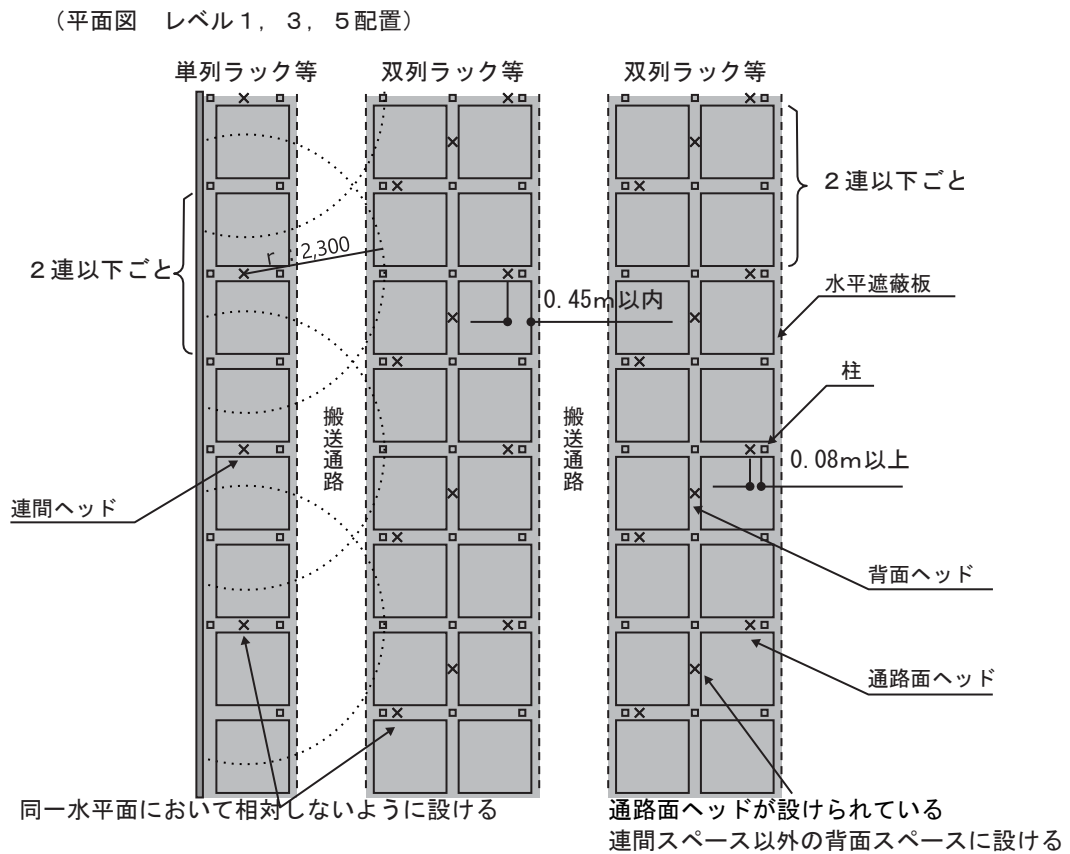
（平面図　レベル１，３，５配置）

単列ラック等

双列ラック等

双列ラック等

２連以下ごと

r 2,300

２連以下ごと

0.45m以内

水平遮蔽板

柱

搬送通路

搬送通路

0.08m以上

連間ヘッド

背面ヘッド

通路面ヘッド

同一水平面において相対しないように設ける

通路面ヘッドが設けられている
連間スペース以外の背面スペースに設ける